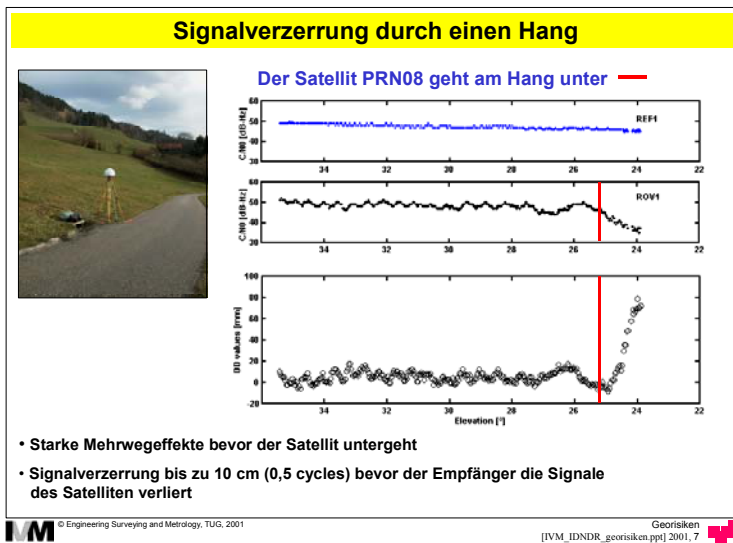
Signalverzerrung durch einen Hang

Der Satellit PRN08 geht am Hang unter

60
50
40
30
C/N0 [dB-Hz]
REF1
34 32 30 28 26 24 22

60
50
40
30
C/N0 [dB-Hz]
ROV1
34 32 30 28 26 24 22

100
80
60
40
20
0
-20
DD values [mm]
34 32 30 28 26 24 22
Elevation [°]

• Starke Mehrwegeffekte bevor der Satellit untergeht

• Signalverzerrung bis zu 10 cm (0,5 cycles) bevor der Empfänger die Signale des Satelliten verliert

IVM © Engineering Surveying and Metrology, TUG, 2001

Georisiken
[IVM_IDNDR_georisiken.ppt] 2001, 7